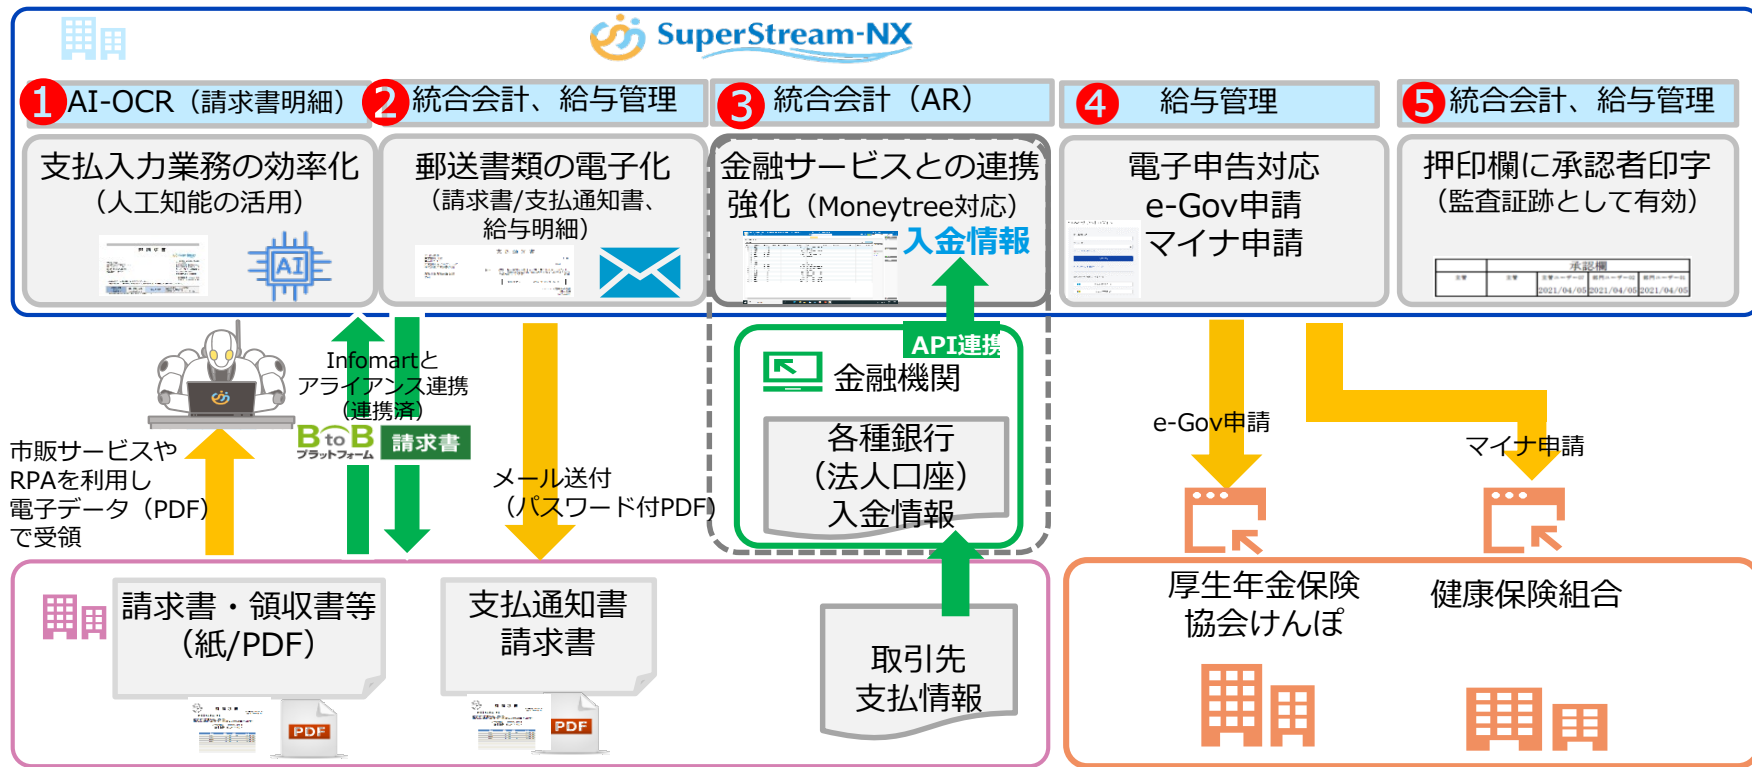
SuperStream-NX

1 AI-OCR（請求書明細）
2 統合会計、給与管理
3 統合会計（AR）
4 給与管理
5 統合会計、給与管理

支払入力業務の効率化
（人工知能の活用）

AI

郵送書類の電子化
（請求書/支払通知書、給与明細）

金融サービスとの連携強化（Moneytree対応）
入金情報

電子申告対応
e-Gov申請
マイナ申請

押印欄に承認者印字
（監査証跡として有効）

承認欄
2021/04/05 2021/04/05 2021/04/05

Infomartと
アライアンス連携
（連携済）

BtoB プラットフォーム 請求書

API連携

金融機関

各種銀行
（法人口座）
入金情報

市販サービスや
RPAを利用し
電子データ（PDF）
で受領

メール送付
（パスワード付PDF）

e-Gov申請

マイナ申請

請求書・領収書等
（紙/PDF）

PDF

支払通知書
請求書

PDF

取引先
支払情報

厚生年金保険
協会けんぽ

健康保険組合